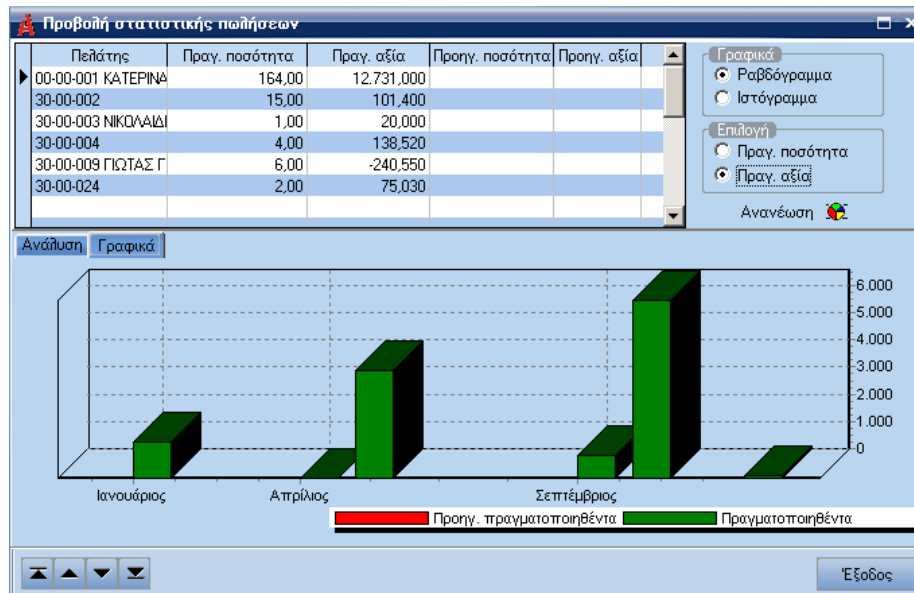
Προβολή στατιστικής πωλήσεων

| Πελάτης | Πραγ. ποσότητα | Πραγ. αξία | Προηγ. ποσότητα | Προηγ. αξία |
|---|---|---|---|---|
| 00-00-001 ΚΑΤΕΡΙΝΑ | 164,00 | 12.731,000 | | |
| 30-00-002 | 15,00 | 101,400 | | |
| 30-00-003 ΝΙΚΟΛΑΙΔΙ | 1,00 | 20,000 | | |
| 30-00-004 | 4,00 | 138,520 | | |
| 30-00-009 ΓΙΩΤΑΣ Γ | 6,00 | -240,550 | | |
| 30-00-024 | 2,00 | 75,030 | | |

Γραφικά
Ραβδόγραμμα
Ιστόγραμμα

Επιλογή
Πραγ. ποσότητα
Πραγ. αξία

Ανανέωση

Ανάλυση Γραφικά

6.000
5.000
4.000
3.000
2.000
1.000
0

Ιανουάριος Απρίλιος Σεπτέμβριος

Προηγ. πραγματοποιηθέντα Πραγματοποιηθέντα

Έξοδος